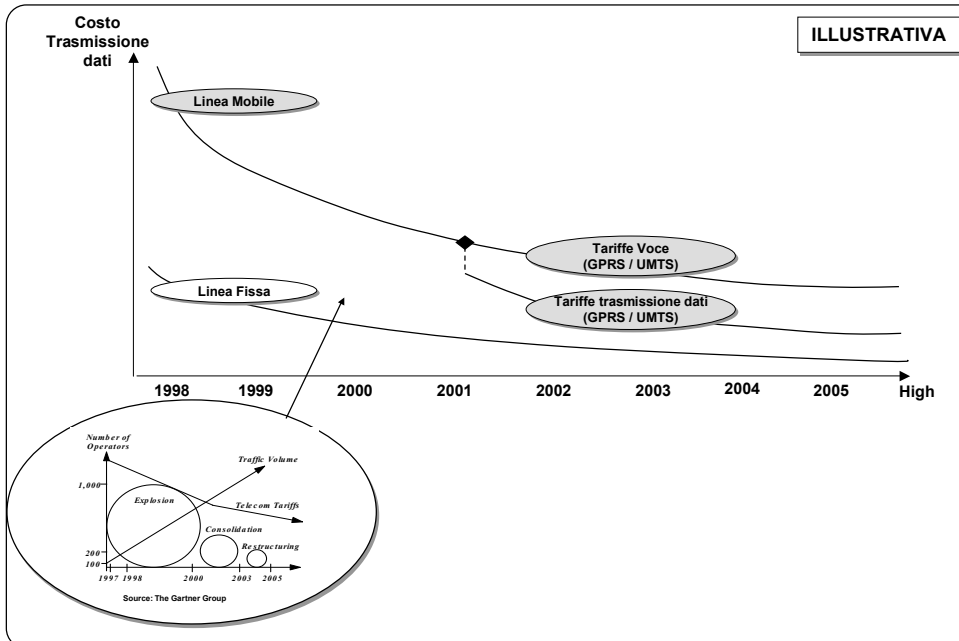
Costo Trasmissione dati

ILLUSTRATIVA

Linea Mobile

Tariffe Voce (GPRS / UMTS)

Linea Fissa

Tariffe trasmissione dati (GPRS / UMTS)

1998 1999 2000 2001 2002 2003 2004 2005 High

Number of Operators

Traffic Volume

1,000

Explosion

Telecom Tariffs

Consolidation

200

100

Restructuring

1997 1998 2000 2003 2005

Source: The Gartner Group